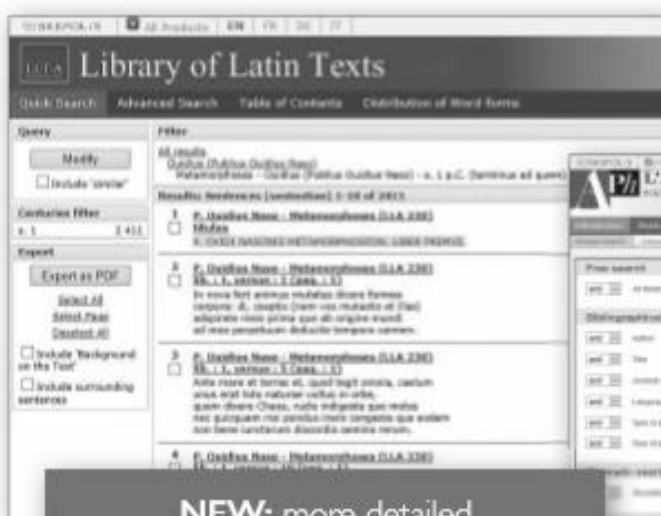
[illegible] | All Products | EN | FR | DE | IT

LLTA Library of Latin Texts

Quick Search | Advanced Search | Table of Contents | Distribution of Word-forms

Query

Modify

Include 'similar'

Centuries filter

s. 1 | 2 411

Export

Export as PDF

Select All

Select Page

Deselect All

Include 'Background on the Text'

Include surrounding sentences

Filter

All results

Ouidius (Publius Ouidius Naso)

Metamorphoses - Ouidius (Publius Ouidius Naso) - s. 1 p.C. (terminus ad quem)

Results: Sentences (sententiae) 1-10 of 2411

1 P. Ouidius Naso - Metamorphoses (LLA 236) tituli

P. OVIDI NASONIS METAMORPHOSEON LIBER PRIMVS

2 P. Ouidius Naso - Metamorphoses (LLA 236) lib. : 1, versus : 1 (pag. : 1)

In noua fert animus mutatas dicere formas corpora; di, coeptis (nam uos mutastis et illas) adspirate meis primaque ab origine mundi ad mea perpetuum deducite tempora carmen.

3 P. Ouidius Naso - Metamorphoses (LLA 236) lib. : 1, versus : 5 (pag. : 1)

Ante mare et terras et, quod tegit omnia, caelum unus erat toto naturae uultus in orbe, quem dixere Chaos, rudis indigestaque moles nec quicquam nisi pondus iners congestaque eodem non bene iunctarum discordia semina rerum.

4 P. Ouidius Naso - Metamorphoses (LLA 236) lib. : 1, versus : 15 (pag. : 1)

APh

Free search

Bibliographical

NEW: more detailed